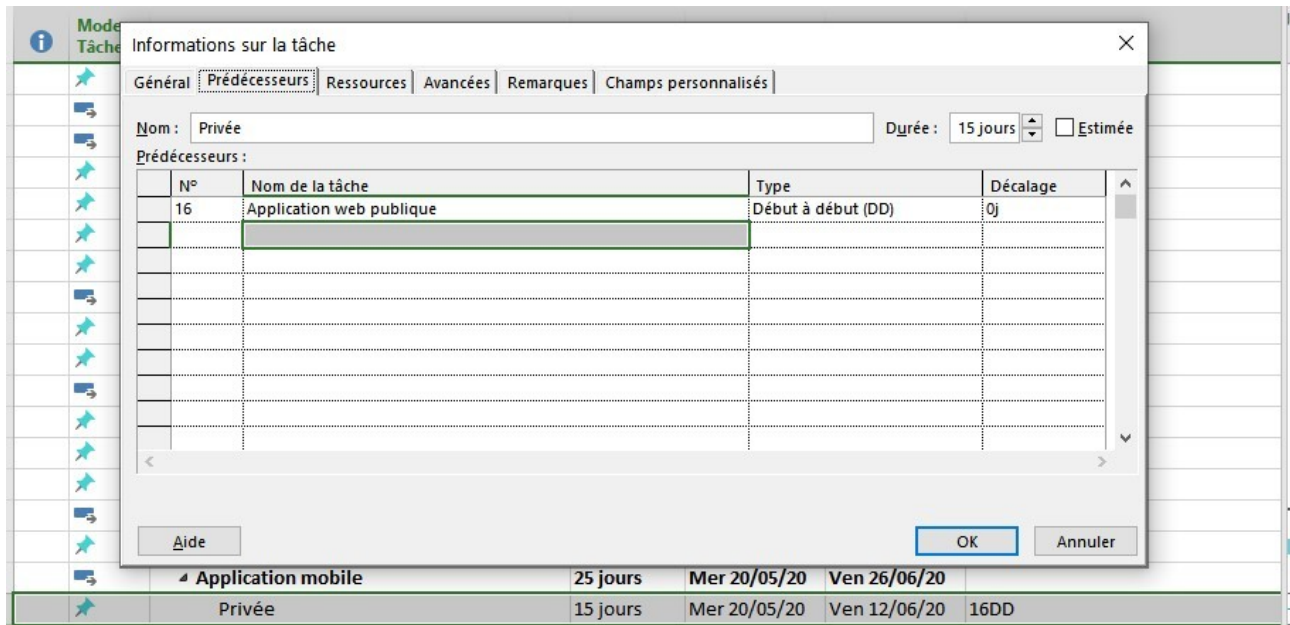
Mode
Tâche

Informations sur la tâche

Général | Prédécesseurs | Ressources | Avancées | Remarques | Champs personnalisés

Nom : Privée

Durée : 15 jours

Estimée

Prédécesseurs :

| | N° | Nom de la tâche | Type | Décalage |
|---|---|---|---|---|
| | 16 | Application web publique | Début à début (DD) | 0j |
| | | | | |
| | | | | |
| | | | | |
| | | | | |
| | | | | |
| | | | | |
| | | | | |
| | | | | |

Aide

OK

Annuler

◢ Application mobile | 25 jours | Mer 20/05/20 | Ven 26/06/20

Privée | 15 jours | Mer 20/05/20 | Ven 12/06/20 | 16DD